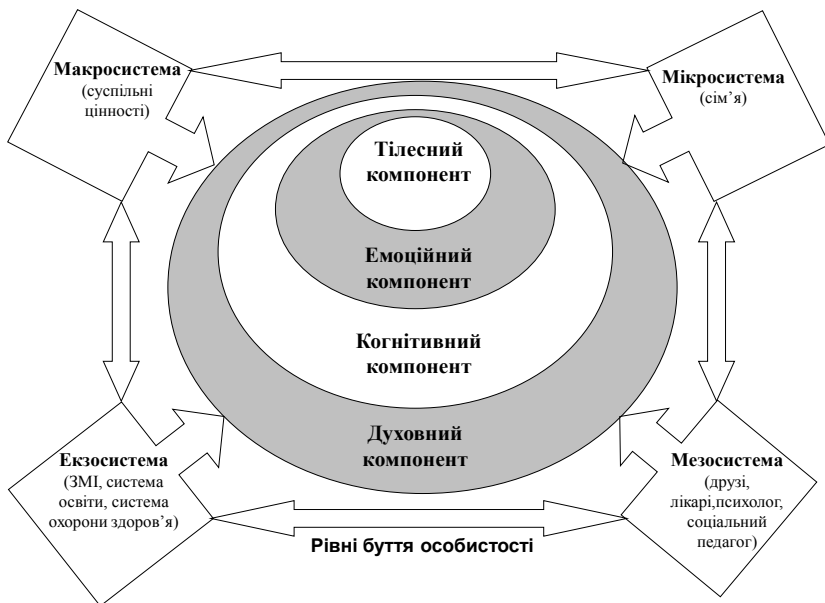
Макросистема (суспільні цінності)

Мікросистема (сім’я)

Тілесний компонент

Емоційний компонент

Когнітивний компонент

Духовний компонент

Екзосистема (ЗМІ, система освіти, система охорони здоров’я)

Мезосистема (друзі, лікарі,психолог, соціальний педагог)

Рівні буття особистості